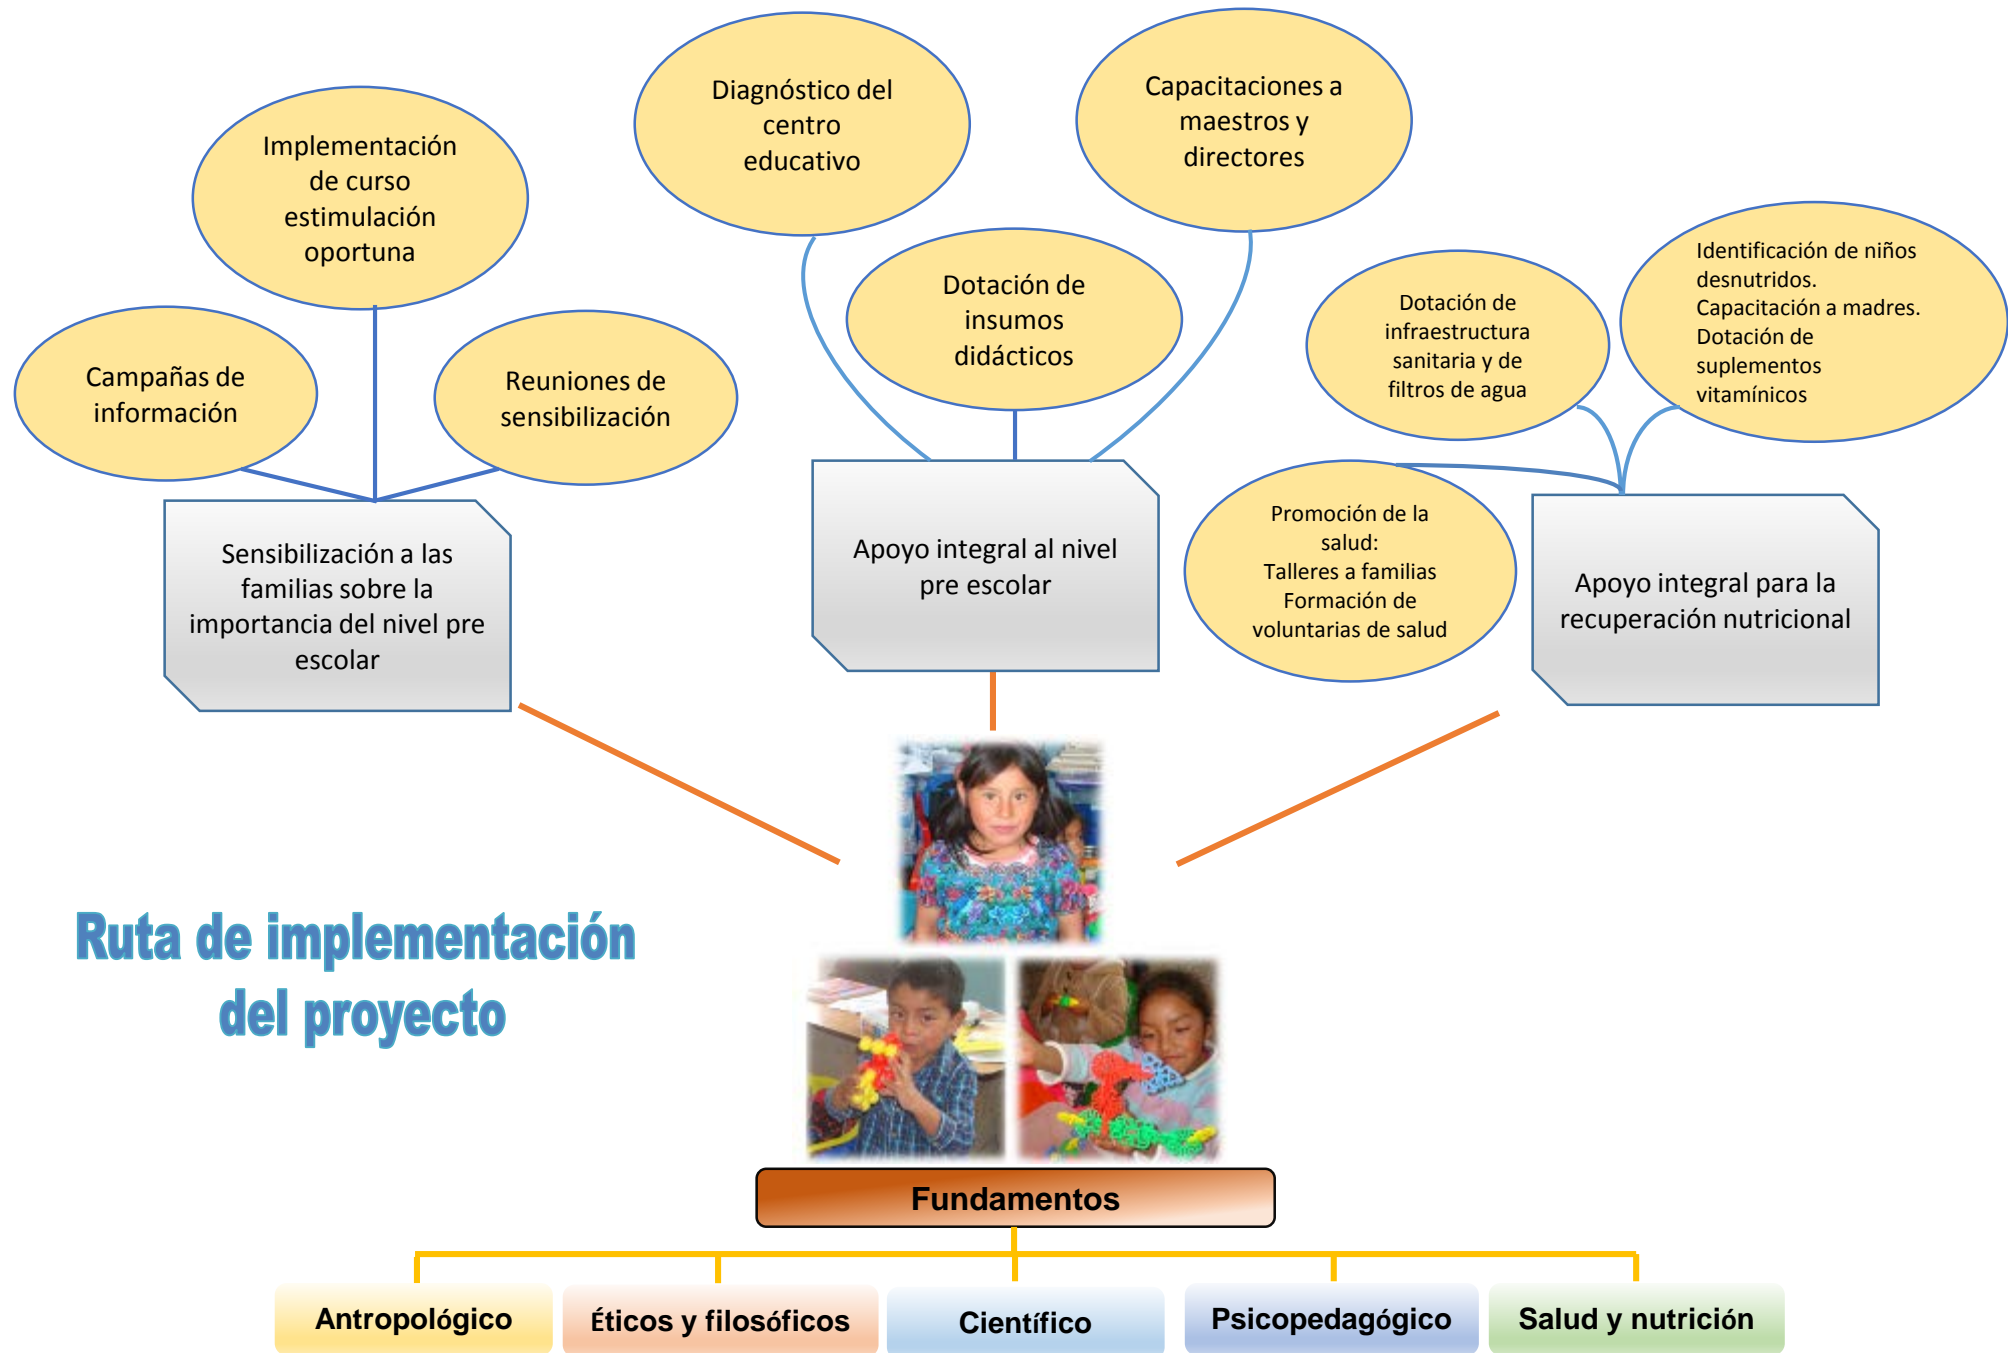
Implementación de curso estimulación oportuna

Diagnóstico del centro educativo

Capacitaciones a maestros y directores

Dotación de insumos didácticos

Dotación de infraestructura sanitaria y de filtros de agua

Identificación de niños desnutridos.
Capacitación a madres.
Dotación de suplementos vitamínicos

Campañas de información

Reuniones de sensibilización

Sensibilización a las familias sobre la importancia del nivel pre escolar

Apoyo integral al nivel pre escolar

Promoción de la salud:
Talleres a familias
Formación de voluntarias de salud

Apoyo integral para la recuperación nutricional

Ruta de implementación del proyecto

Fundamentos

Antropológico

Éticos y filosóficos

Científico

Psicopedagógico

Salud y nutrición